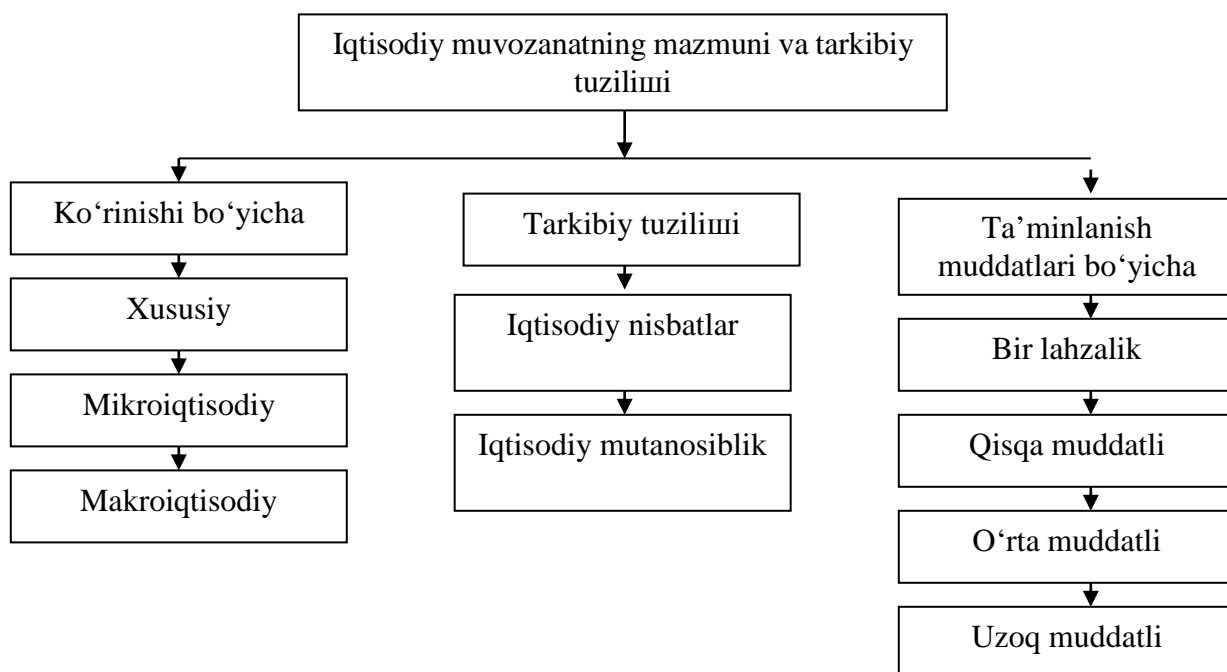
Iqtisodiy muvozanatning mazmuni va tarkibiy tuzilиши

Ko‘rinishi bo‘yicha

Xususiy

Mikroiqtisodiy

Makroiqtisodiy

Tarkibiy tuzilиши

Iqtisodiy nisbatlar

Iqtisodiy mutanosiblik

Ta’minlanish muddatlari bo‘yicha

Bir lahzalik

Qisqa muddatli

O‘rta muddatli

Uzoq muddatli